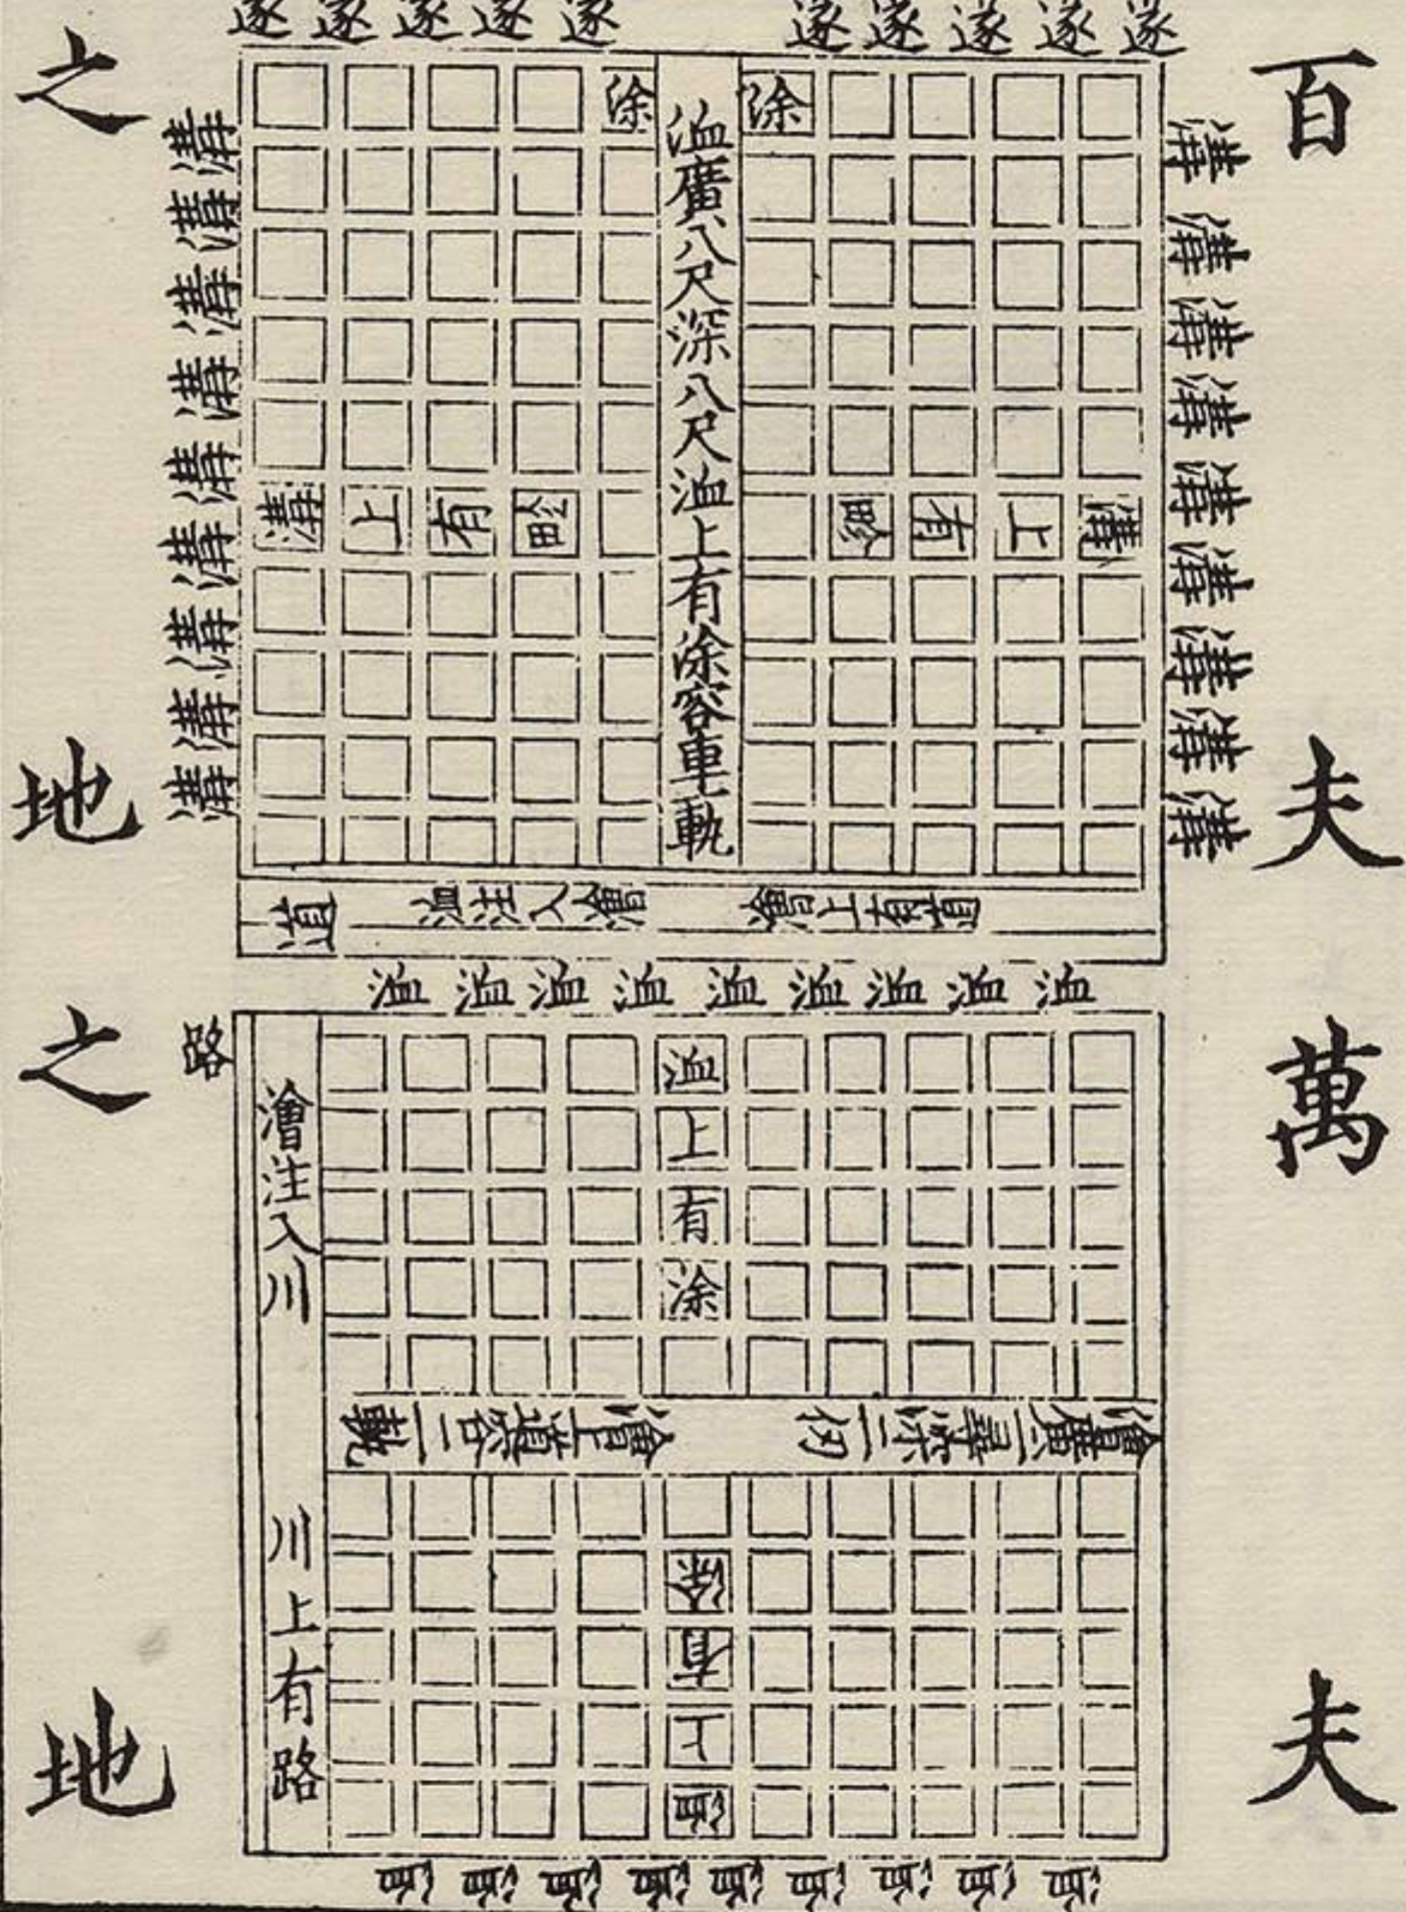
百夫之地

萬夫之地

遂遂遂遂遂

遂遂遂遂遂

溝溝溝溝溝溝溝溝溝

溝溝溝溝溝溝溝溝溝

涂

涂

洫廣八尺深八尺洫上有涂容車二軌

溝上有畛

溝上有畛

澮廣二尋深二仞澮上道容二軌

洫洫洫洫洫洫洫洫洫

路

洫上有涂

澮注入川

川上有路

澮上有道

澮澮澮澮澮澮澮澮澮